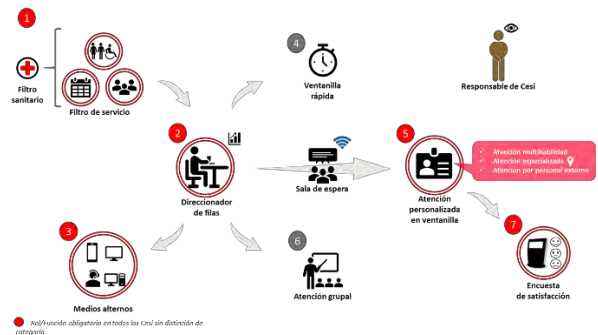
1

Filtro sanitario

Filtro de servicio

2

Direccionador de filas

3

Medios alternos

4

Ventanilla rápida

Sala de espera

6

Atención grupal

Responsable de Cesi

5

Atención personalizada en ventanilla

Atención multihabilidad
Atención especializada
Atención por personal externo

7

Encuesta de satisfacción

Rol/Función obligatoria en todos los Cesi sin distinción de categoría